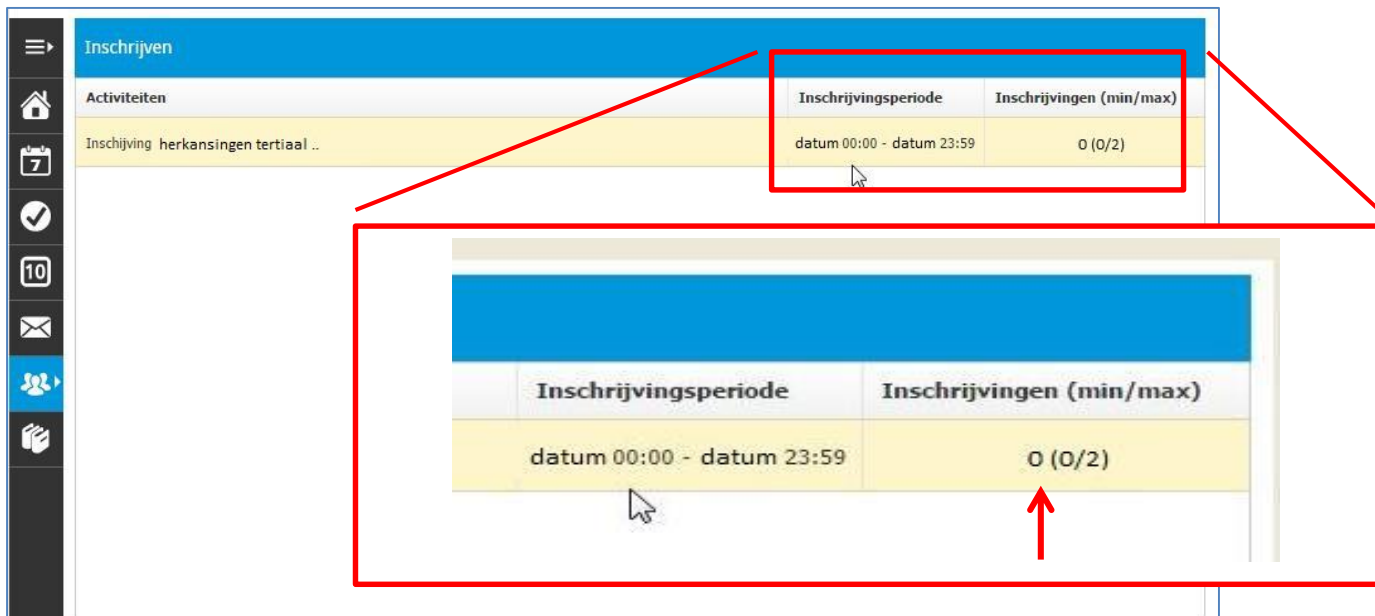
7
10

Inschrijven

| Activiteiten | Inschrijvingsperiode | Inschrijvingen (min/max) |
|---|---|---|
| Inschijving herkansingen tertiaal .. | datum 00:00 - datum 23:59 | 0 (0/2) |

| Inschrijvingsperiode | Inschrijvingen (min/max) |
|---|---|
| datum 00:00 - datum 23:59 | 0 (0/2) |